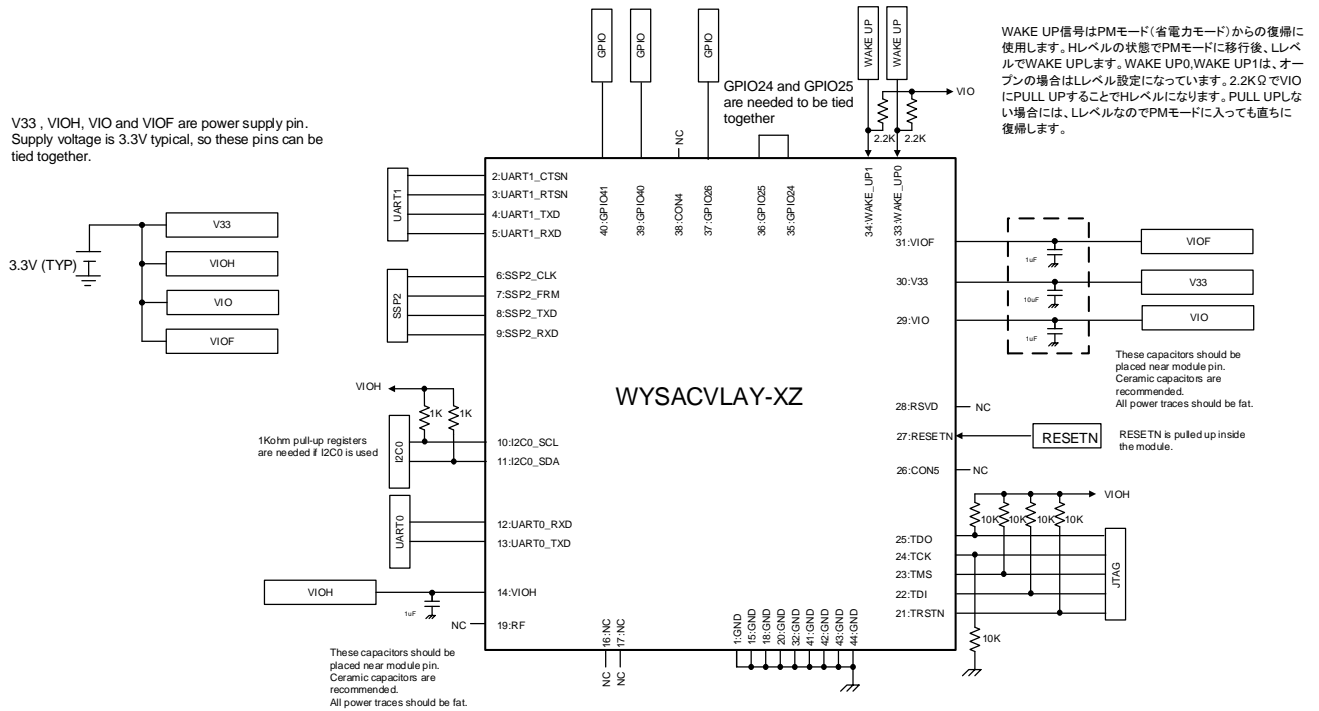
GPIO
GPIO
GPIO
WAKE UP
WAKE UP

WAKE UP信号はPMモード(省電力モード)からの復帰に使用します。Hレベルの状態でPMモードに移行後、LレベルでWAKE UPします。WAKE UP0,WAKE UP1は、オープンの場合はLレベル設定になっています。2.2KΩでVIOにPULL UPすることでHレベルになります。PULL UPしない場合には、LレベルなのでPMモードに入っても直ちに復帰します。

V33 , VIOH, VIO and VIOF are power supply pin. Supply voltage is 3.3V typical, so these pins can be tied together.

GPIO24 and GPIO25 are needed to be tied together

NC
VIO
2.2K
2.2K

UART1
2:UART1_CTSN
3:UART1_RTSN
4:UART1_TXD
5:UART1_RXD

40:GPIO41
39:GPIO40
38:CON4
37:GPIO26
36:GPIO25
35:GPIO24
34:WAKE_UP1
33:WAKE_UP0

V33
3.3V (TYP)
VIOH
VIO
VIOF

SSP2
6:SSP2_CLK
7:SSP2_FRM
8:SSP2_TXD
9:SSP2_RXD

31:VIOF
30:V33
29:VIO
1uF
10uF
1uF
VIOF
V33
VIO

These capacitors should be placed near module pin. Ceramic capacitors are recommended. All power traces should be fat.

WYSACVLAY-XZ

VIOH
1K
1K
1Kohm pull-up registers are needed if I2C0 is used
I2C0
10:I2C0_SCL
11:I2C0_SDA

28:RSVD
NC
27:RESETN
RESETN
RESETN is pulled up inside the module.
26:CON5
NC

VIOH
10K
10K
10K
10K

UART0
12:UART0_RXD
13:UART0_TXD

25:TDO
24:TCK
23:TMS
22:TDI
21:TRSTN
JTAG
10K

VIOH
1uF
14:VIOH
NC
19:RF

16:NC
17:NC
NC
NC

1:GND
15:GND
18:GND
20:GND
32:GND
41:GND
42:GND
43:GND
44:GND

These capacitors should be placed near module pin. Ceramic capacitors are recommended. All power traces should be fat.